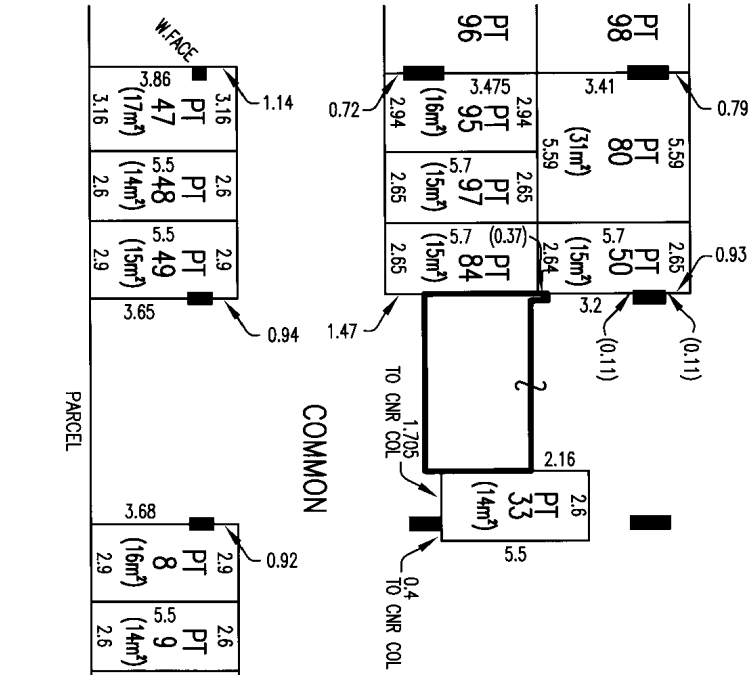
W.FACE
3.86
PT 47
(17m²)
3.16
3.16
1.14
5.5
PT 48
(14m²)
2.6
2.6
5.5
PT 49
(15m²)
2.9
2.9
3.65
0.94
PARCEL
COMMON
3.68
PT 8
(16m²)
2.9
2.9
0.92
5.5
PT 9
(14m²)
2.6
2.6
PT 96
PT 98
0.72
3.475
PT 95
(16m²)
2.94
2.94
3.41
PT 80
(31m²)
5.59
5.59
0.79
5.7
PT 97
(15m²)
2.65
2.65
5.7
(0.37)
PT 84
(15m²)
2.65
2.64
5.7
PT 50
(15m²)
2.65
0.93
1.47
3.2
(0.11)
(0.11)
2
1.705
TO CNR COL
2.16
PT 33
(14m²)
2.6
5.5
0.4
TO CNR COL